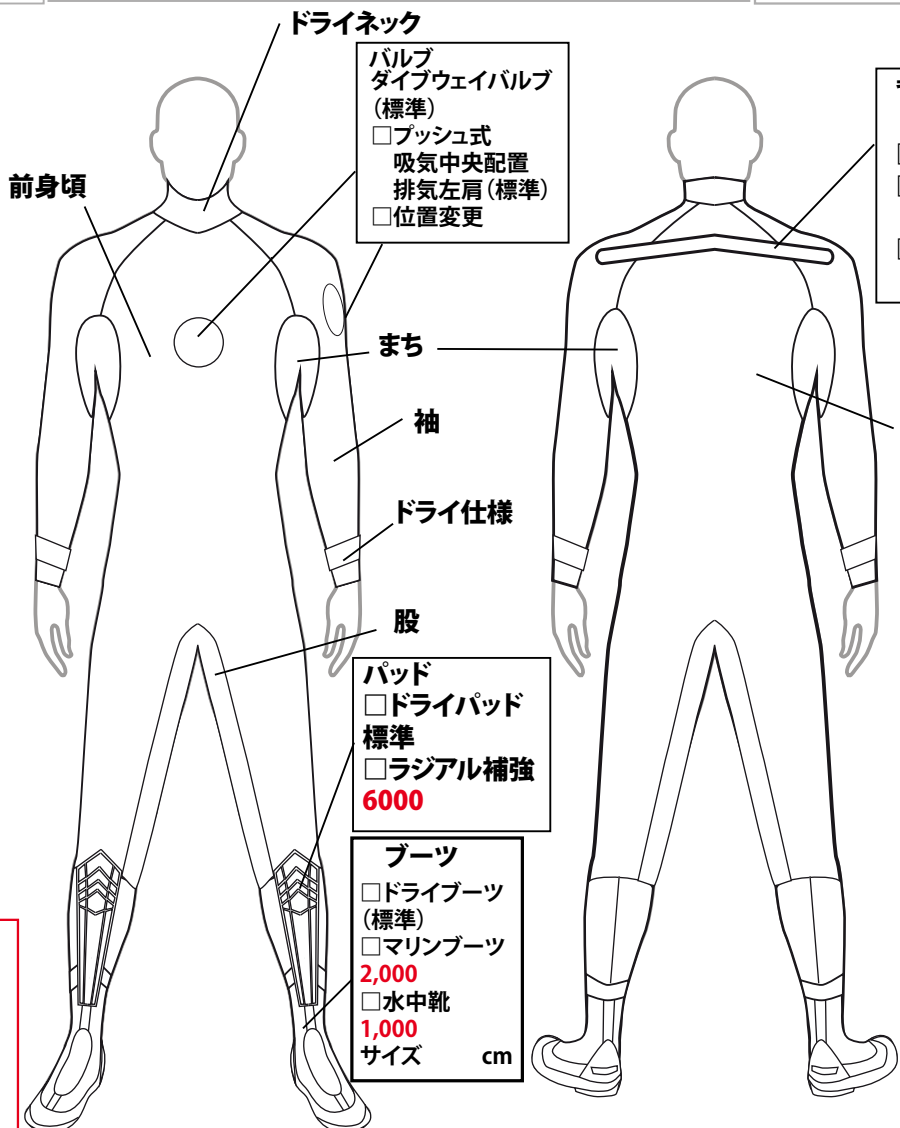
ドライネック

バルブ
ダイブウェイバルブ
(標準)
□プッシュ式
吸気中央配置
排気左肩(標準)
□位置変更

前身頃

まち

袖

ドライ仕様

股

パッド
□ドライパッド
標準
□ラジアル補強
6000

ブーツ
□ドライブーツ
(標準)
□マリンブーツ
2,000
□水中靴
1,000
サイズ cm